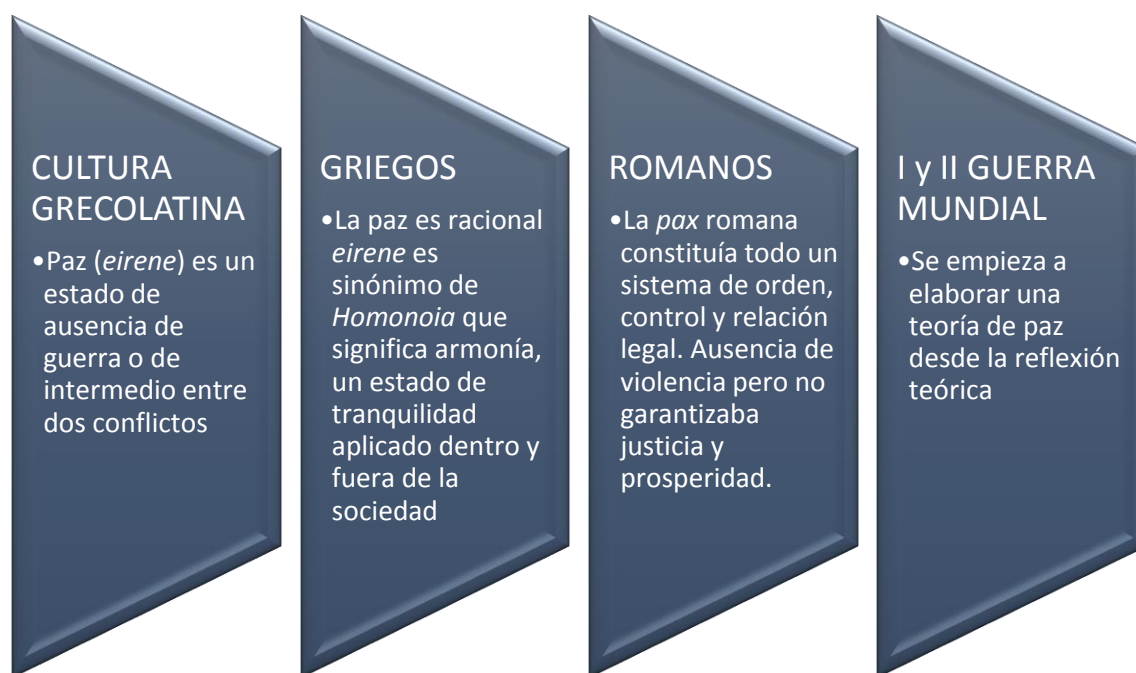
CULTURA GRECOLATINA

•Paz (*eirene*) es un estado de ausencia de guerra o de intermedio entre dos conflictos

GRIEGOS

•La paz es racional *eirene* es sinónimo de *Homonoia* que significa armonía, un estado de tranquilidad aplicado dentro y fuera de la sociedad

ROMANOS

•La *pax* romana constituía todo un sistema de orden, control y relación legal. Ausencia de violencia pero no garantizaba justicia y prosperidad.

I y II GUERRA MUNDIAL

•Se empieza a elaborar una teoría de paz desde la reflexión teórica